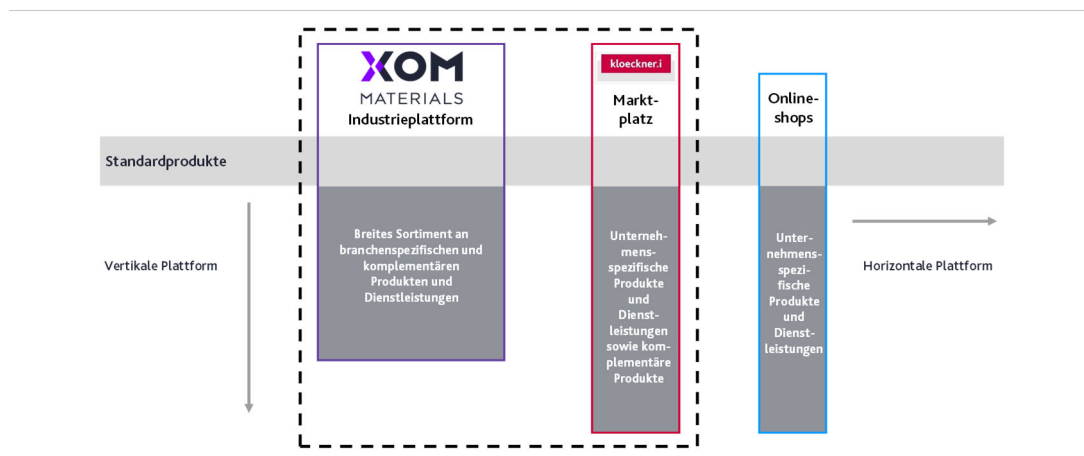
XOM MATERIALS
Industrieplattform

kloeckner.i
Marktplatz

Onlineshops

Standardprodukte

Vertikale Plattform

Breites Sortiment an branchenspezifischen und komplementären Produkten und Dienstleistungen

Unternehmensspezifische Produkte und Dienstleistungen sowie komplementäre Produkte

Unternehmensspezifische Produkte und Dienstleistungen

Horizontale Plattform